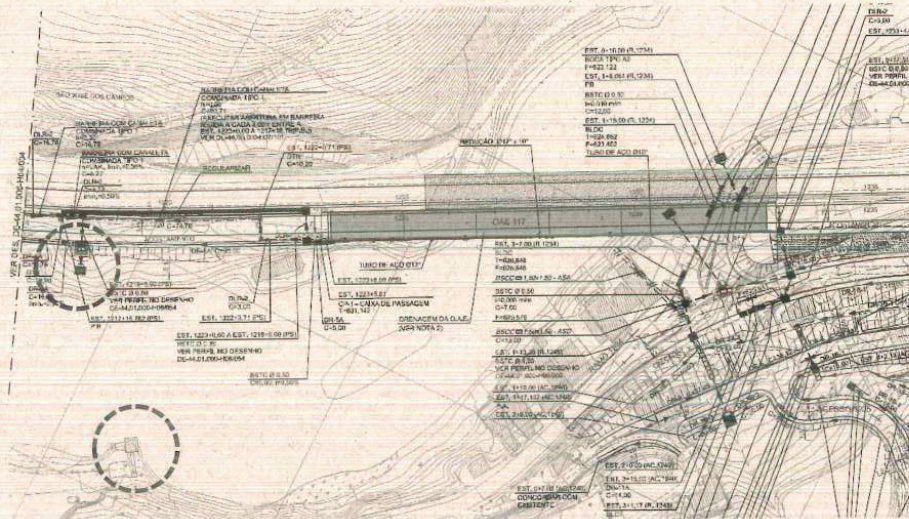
DUN-2
C=9,00
EST. 1233+

EST. 0+16,00 (R.1234)
BOCA TIPO A2
F=623,122
EST. 1+5,064 (R.1234)
FB
BSTC Ø 0,50
i=0,500 m/m
C=12,00
EST. 4+15,00 (R.1234)
BLOC
T=628,892
F=627,422
TUBO DE AÇO Ø40"

BARREIRA COM CANALETA
COMBINADA TIPO 1
C=16,76
(EXECUTAR ABERTURA EM BARREIRA
RUÍDA A CADA 2,00m CENTRO)
EST. 1223+0,00 A 1223+16,78(PS,BL)
VER DE-44-01-000-HO6-054

BARREIRA COM CANALETA
COMBINADA TIPO 1
C=16,76

BARREIRA COM CANALETA
COMBINADA TIPO 1
C=9,27

DUN-2
C=16,76

DUN-2

EST. 1222+7,71 (PS)
DTR
C=10,22

REGULARIZAR

REDUÇÃO Ø40" x 16"

OAE 117

TUBO DE AÇO Ø12"

EST. 1223+16,00 (PS)

EST. 1223+5,07
CP-1 - CAIXA DE PASSAGEM
T=631,147

DN-5A
C=5,00

DRENAGEM DA O.A.E.
(VER NOTA 2)

EST. 2+2,00 (R.1234)
T=626,849
F=626,849

BSCC Ø1,50x1,50 - ASA

BSTC Ø 0,50
i=0,000 m/m
C=7,00
F=623,570

BSCC Ø1,50x1,50 - ASA

C=13,00

EST. 6+13,25 (R.1246)
BSTC Ø 0,50
VER PERFIL NO DESENHO
DE-44.01.000-H06-056

EST. 6+16,00 (AC.1246)
EST. 6+17,102 (AC.1246)
EST. 3+9,00 (AC.1246)

VER PERFIL NO DESENHO
DE-44.01.000-H06-054

EST. 1223+0,60 A EST. 1218+0,00 (PS)
BSTC Ø 0,50
VER PERFIL NO DESENHO
DE-44.01.000-H06-054

EST. 1222+3,71 (PS)

BSTC Ø 0,50

VER DES. DE-44.01.000-H06-054

EST. 2+0,00 (AC.1246)
EST. 3+15,00 (AC.1246)
DN-11A
C=14,00
EST. 3+11,7 (R.1246)
BLOC

EST. 0+7,00 (AC.1246)
CONCORDÂNCIA COM
EXISTENTE

BSTC Ø 0,50
VER PERFIL
DE-44.01.000